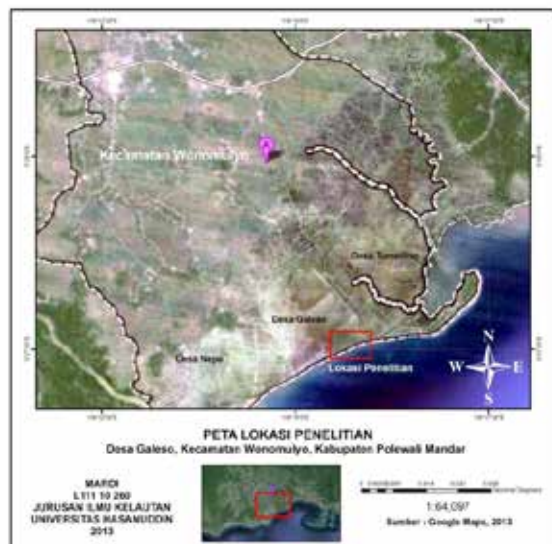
Kecamatan Wonomulyo

Desa Tumpiling

Desa Galeso

Desa Nepo

Lokasi Penelitian

N
W E
S

PETA LOKASI PENELITIAN
Desa Galeso, Kecamatan Wonomulyo, Kabupaten Polewali Mandar

MARDI
L111 10 260
JURUSAN ILMU KELAUTAN
UNIVERSITAS HASANUDDIN
2013

1:64,097

Sumber : Google Maps, 2013